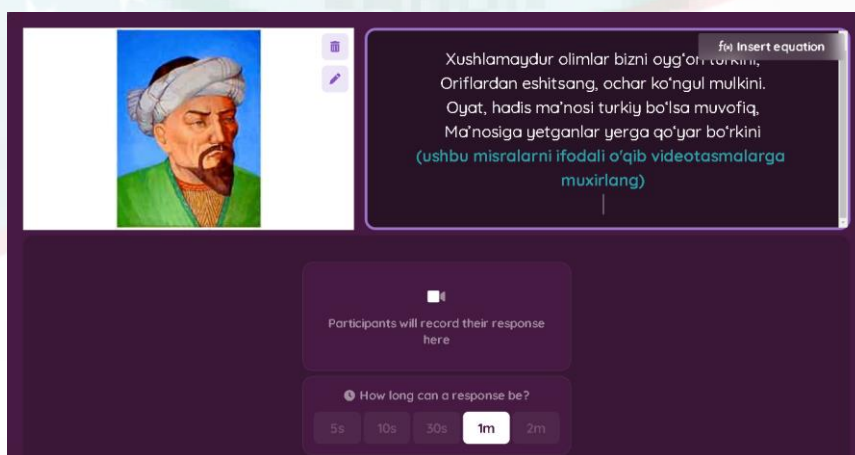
f(x) Insert equation

Xushlamaydur olimlar bizni oyg'on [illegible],
Oriflardan eshitsang, ochar ko'ngul mulkini.
Oyat, hadis ma'nosi turkiy bo'lsa muvofiq,
Ma'nosiga yetganlar yerga qo'yar bo'rkini
(ushbu misralarni ifodali o'qib videotasmalarga muxirlang)

Participants will record their response here

How long can a response be?

5s 10s 30s 1m 2m